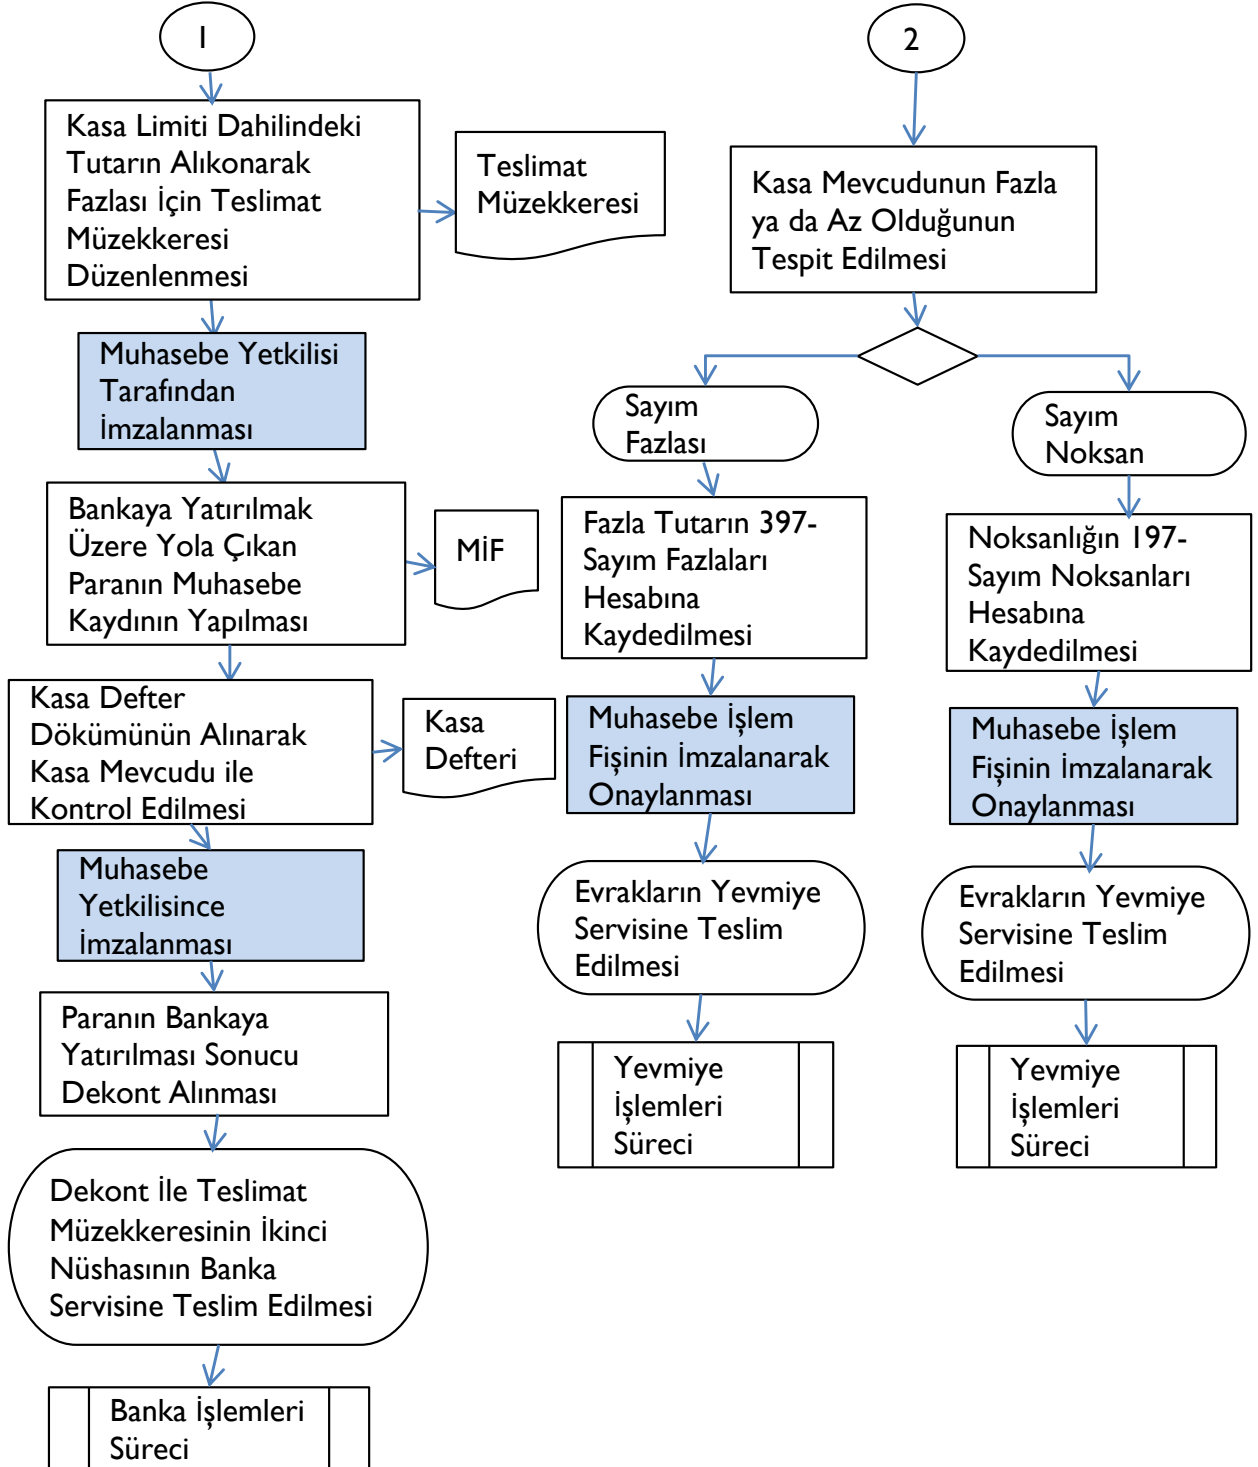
1

Kasa Limiti Dahilindeki Tutarın Alıkonarak Fazlası İçin Teslimat Müzekkeresi Düzenlenmesi

Teslimat Müzekkeresi

Muhasebe Yetkilisi Tarafından İmzalanması

Bankaya Yatırılmak Üzere Yola Çıkan Paranın Muhasebe Kaydının Yapılması

MİF

Kasa Defter Dökümünün Alınarak Kasa Mevcudu ile Kontrol Edilmesi

Kasa Defteri

Muhasebe Yetkilisince İmzalanması

Paranın Bankaya Yatırılması Sonucu Dekont Alınması

Dekont İle Teslimat Müzekkeresinin İkinci Nüshasının Banka Servisine Teslim Edilmesi

Banka İşlemleri Süreci

2

Kasa Mevcudunun Fazla ya da Az Olduğunun Tespit Edilmesi

Sayım Fazlası

Fazla Tutarın 397-Sayım Fazlaları Hesabına Kaydedilmesi

Muhasebe İşlem Fişinin İmzalanarak Onaylanması

Evrakların Yevmiye Servisine Teslim Edilmesi

Yevmiye İşlemleri Süreci

Sayım Noksan

Noksanlığın 197-Sayım Noksanları Hesabına Kaydedilmesi

Muhasebe İşlem Fişinin İmzalanarak Onaylanması

Evrakların Yevmiye Servisine Teslim Edilmesi

Yevmiye İşlemleri Süreci